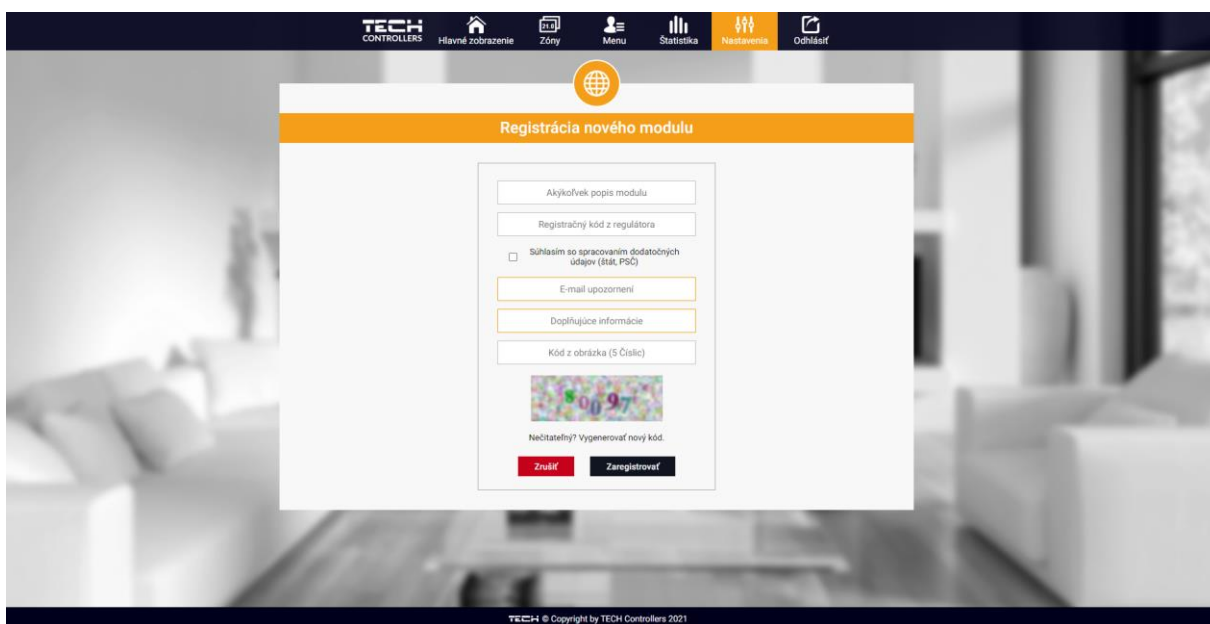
TECH CONTROLLERS

Hlavné zobrazenie

Zóny

Menu

Štatistika

Nastavenia

Odhlásiť

Registrácia nového modulu

Akýkoľvek popis modulu

Registračný kód z regulátora

Súhlasím so spracovaním dodatočných údajov (štát, PSČ)

E-mail upozornení

Doplňujúce informácie

Kód z obrázka (5 Číslic)

80097

Nečitateľný? Vygenerovať nový kód.

Zrušiť

Zaregistrovať

TECH © Copyright by TECH Controllers 2021